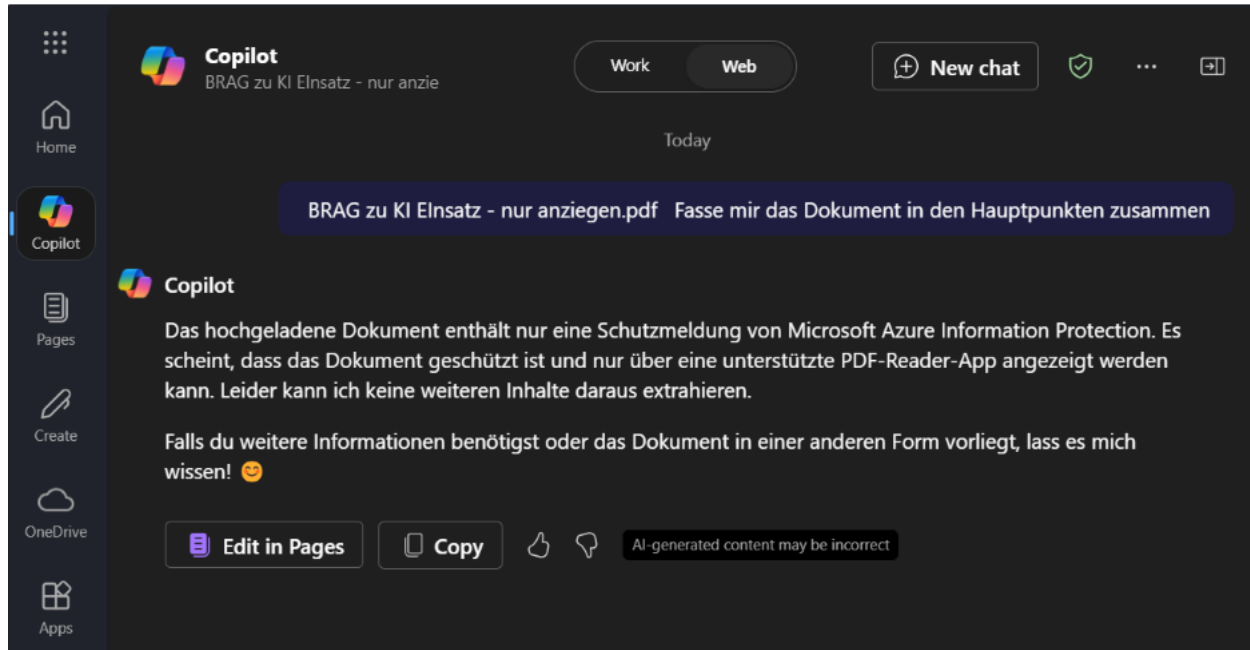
Home

Copilot

Pages

Create

OneDrive

Apps

Copilot
BRAG zu KI EInsatz - nur anzie

Work Web

New chat

Today

BRAG zu KI EInsatz - nur anziegen.pdf Fasse mir das Dokument in den Hauptpunkten zusammen

Copilot

Das hochgeladene Dokument enthält nur eine Schutzmeldung von Microsoft Azure Information Protection. Es scheint, dass das Dokument geschützt ist und nur über eine unterstützte PDF-Reader-App angezeigt werden kann. Leider kann ich keine weiteren Inhalte daraus extrahieren.

Falls du weitere Informationen benötigst oder das Dokument in einer anderen Form vorliegt, lass es mich wissen! 😊

Edit in Pages

Copy

AI-generated content may be incorrect